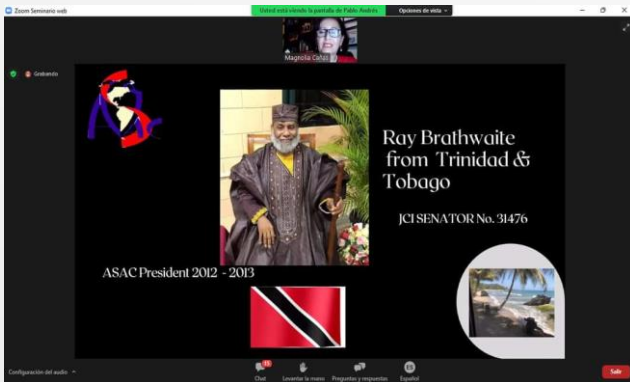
Zoom Seminario web

Usted está viendo la pantalla de Pablo Andrés

Opciones de vista

Magnolia Cañas

Grabando

Ray Brathwaite from Trinidad & Tobago

JCI SENATOR No. 31476

ASAC President 2012 - 2013

Configuración del audio

Chat

Levantar la mano

Preguntas y respuestas

Español

Salir